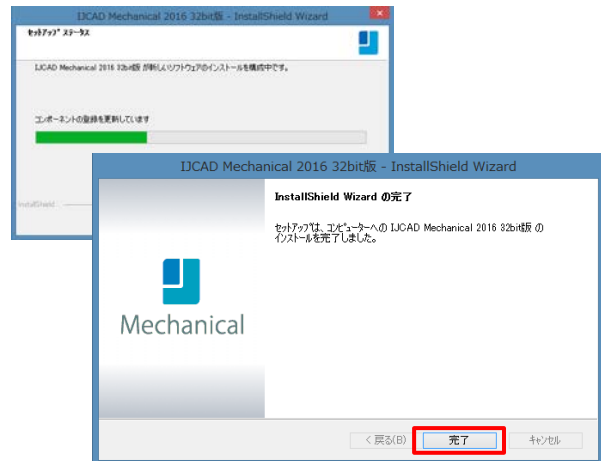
IJCAD Mechanical 2016 32bit版 - InstallShield Wizard

ｾｯﾄｱｯﾌﾟ ｽﾃｰﾀｽ

IJCAD Mechanical 2016 32bit版 が新しいソフトウェアのインストールを構成中です。

コンポーネントの登録を更新しています

InstallShield

IJCAD Mechanical 2016 32bit版 - InstallShield Wizard

Mechanical

InstallShield Wizard の完了

ｾｯﾄｱｯﾌﾟは、ｺﾝﾋﾟｭｰﾀｰへの IJCAD Mechanical 2016 32bit版 の ｲﾝｽﾄｰﾙを完了しました。

< 戻る(B)

完了

キャンセル